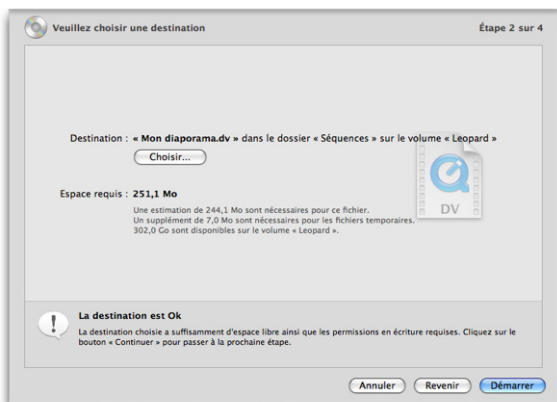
Veuillez choisir une destination

Étape 2 sur 4

Destination : « Mon diaporama.dv » dans le dossier « Séquences » sur le volume « Leopard »

Choisir...

Espace requis : 251,1 Mo

Une estimation de 244,1 Mo sont nécessaires pour ce fichier.
Un supplément de 7,0 Mo sont nécessaires pour les fichiers temporaires.
302,0 Go sont disponibles sur le volume « Leopard ».

DV

La destination est Ok

La destination choisie a suffisamment d'espace libre ainsi que les permissions en écriture requises. Cliquez sur le bouton « Continuer » pour passer à la prochaine étape.

Annuler

Revenir

Démarrer